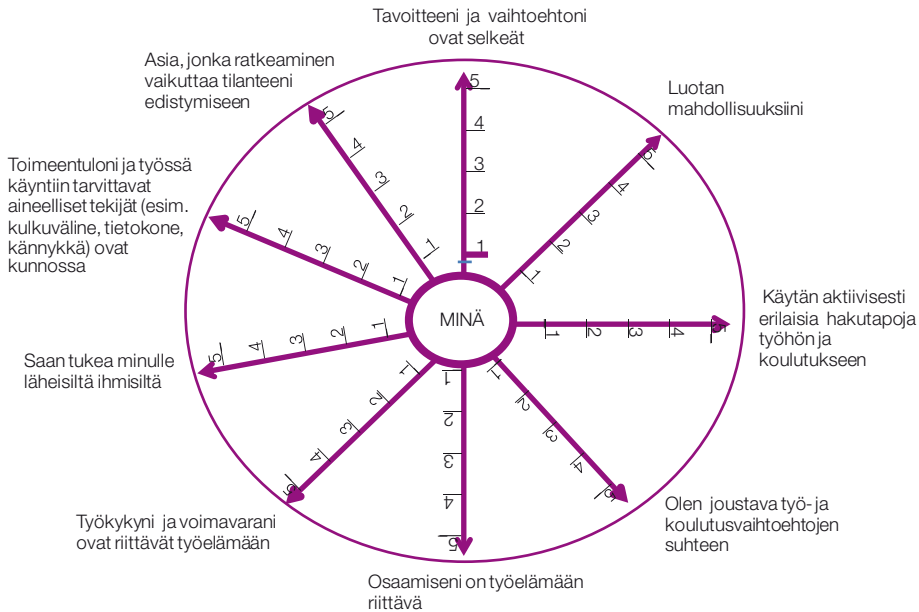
Tavoitteeni ja vaihtoehtoni ovat selkeät

5
4
3
2
1

Luotan mahdollisuuksiini

5
4
3
2
1

Käytän aktiivisesti erilaisia hakutapoja työhön ja koulutukseen

1
2
3
4
5

Olen joustava työ- ja koulutusvaihtoehtojen suhteen

1
2
3
4
5

Osaamiseni on työelämään riittävä

1
2
3
4
5

Työkykyni ja voimavarani ovat riittävät työelämään

1
2
3
4
5

Saan tukea minulle läheisiltä ihmisiltä

1
2
3
4
5

Toimeentuloni ja työssä käyntiin tarvittavat aineelliset tekijät (esim. kulkuväline, tietokone, kännykkä) ovat kunnossa

1
2
3
4
5

Asia, jonka ratkeaminen vaikuttaa tilanteeni edistymiseen

1
2
3
4
5

MINÄ